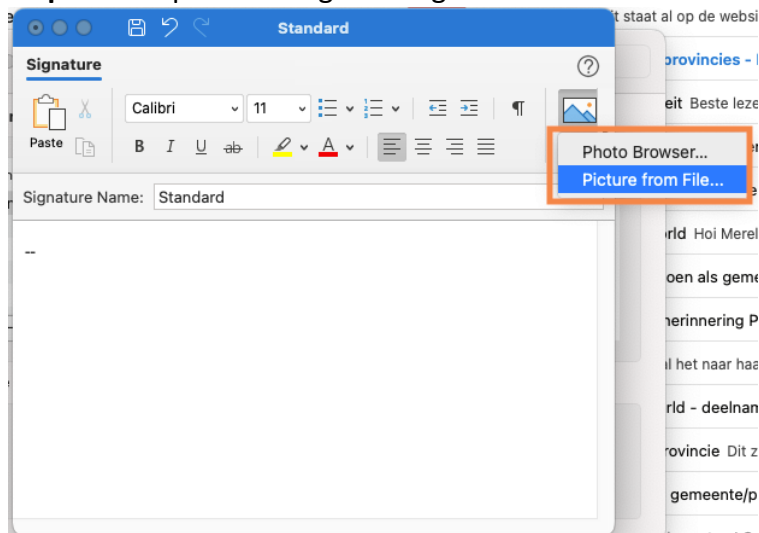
Standard

Signature

Paste

Calibri 11

B I U ab A

Photo Browser...
Picture from File...

Signature Name: Standard

--

t staat al op de websi
provincies -
eit Beste leze
rld Hoi Merel
oen als gemee
herinnering P
l het naar haa
rld - deelnam
rovincie Dit z
gemeente/p